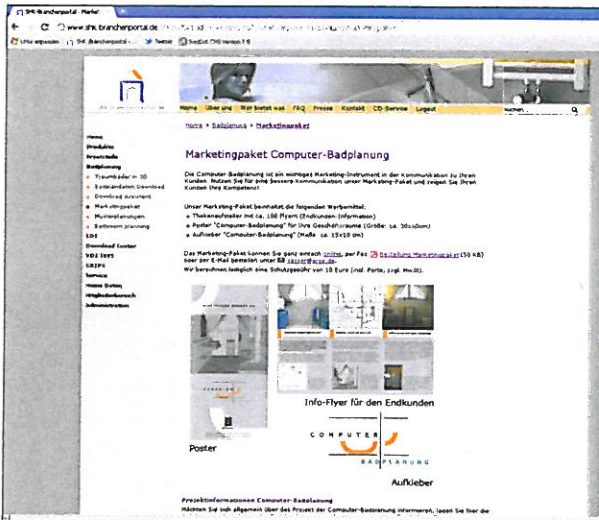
SHK Branchenportal - Markt

www.shk-branchenportal.de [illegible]

Home Über uns Wer bietet was FAQ Presse Kontakt CD-Service Logout

suchen

Home » Badplanung » Marketingpaket

Home
Produkte
Downloads
Badplanung
Traumbäder in 3D
Datenbanken Download
Download Assistent
Marketingpaket
Musterplanungen
Bottmann planning
EDI
Download Center
VDI 3805
SKEPS
Service
Meine Daten
Mitgliederbereich
Administration

Marketingpaket Computer-Badplanung

Die Computer-Badplanung ist ein wichtiges Marketing-Instrument in der Kommunikation zu Ihren Kunden. Nutzen Sie für eine bessere Kommunikation unser Marketing-Paket und zeigen Sie Ihren Kunden Ihre Kompetenz!

Unser Marketing-Paket beinhaltet die folgenden Werbemittel:
Thekenaufsteller mit ca. 100 Flyern (Endkunden-Information)
Poster "Computer-Badplanung" für Ihre Geschäftsräume (Größe: ca. 30x40cm)
Aufkleber "Computer-Badplanung" (Maße: ca. 15x10 cm)

Das Marketing-Paket können Sie ganz einfach online, per Fax Bestellung Marketingpaket (50 KB) oder per E-Mail bestellen unter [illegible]
Wir berechnen lediglich eine Schutzgebühr von 10 Euro (inkl. Porto, zzgl. MwSt).

Poster

Info-Flyer für den Endkunden

COMPUTER BADPLANUNG

Aufkleber

Projektinformationen Computer-Badplanung
Möchten Sie sich allgemein über das Projekt der Computer-Badplanung informieren, lesen Sie hier die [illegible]